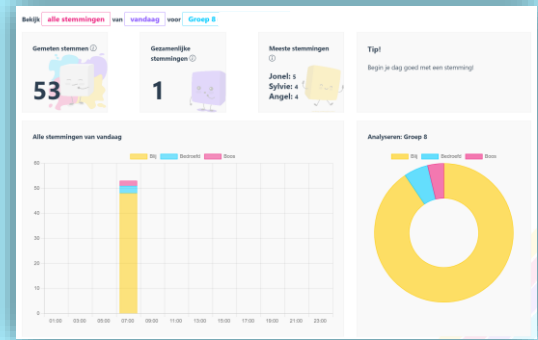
Bekijk alle stemmingen van vandaag voor Groep 8

Gemeten stemmen ⓘ

53

Gezamenlijke stemmingen ⓘ

1

Meeste stemmingen ⓘ

Jonel: 5
Sylvie: 4
Angel: 4

Tip!

Begin je dag goed met een stemming!

Alle stemmingen van vandaag

Blij Bedroefd Boos

60
50
40
30
20
10
0

01:00 03:00 05:00 07:00 09:00 11:00 13:00 15:00 17:00 19:00 21:00 23:00

Analyseren: Groep 8

Blij Bedroefd Boos